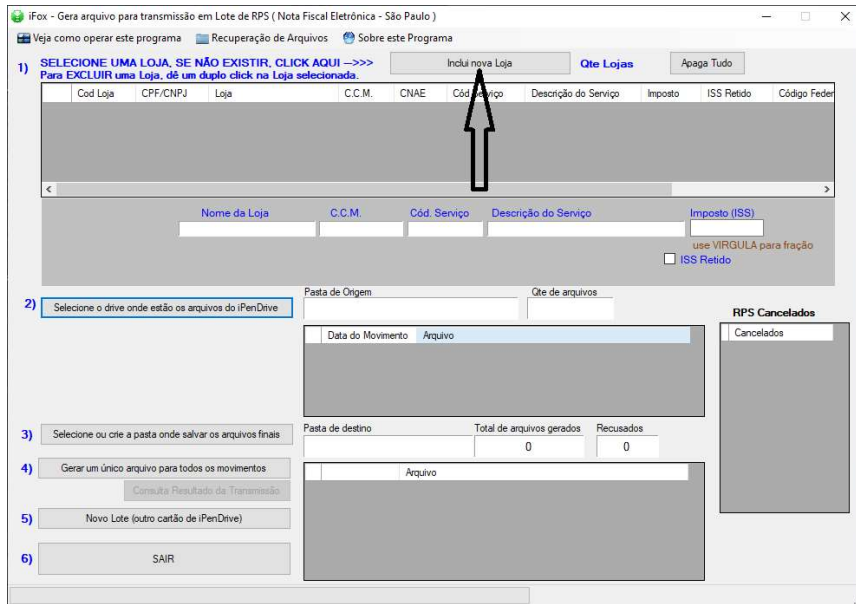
iFox - Gera arquivo para transmissão em Lote de RPS ( Nota Fiscal Eletrônica - São Paulo )

Veja como operar este programa  Recuperação de Arquivos  Sobre este Programa

1) SELECIONE UMA LOJA, SE NÃO EXISTIR, CLICK AQUI --->>>
Para EXCLUIR uma Loja, dê um duplo click na Loja selecionada.

Inclui nova Loja

Qte Lojas

Apaga Tudo

| Cod Loja | CPF/CNPJ | Loja | C.C.M. | CNAE | Cód Serviço | Descrição do Serviço | Imposto | ISS Retido | Código Feder |
|---|---|---|---|---|---|---|---|---|---|

Nome da Loja  C.C.M.  Cód. Serviço  Descrição do Serviço  Imposto (ISS)

use VIRGULA para fração

ISS Retido

2) Selecione o drive onde estão os arquivos do iPenDrive

Pasta de Origem

Qte de arquivos

| Data do Movimento | Arquivo |
|---|---|

RPS Cancelados

Cancelados

3) Selecione ou crie a pasta onde salvar os arquivos finais

Pasta de destino

Total de arquivos gerados
0

Recusados
0

4) Gerar um único arquivo para todos os movimentos

Consulta Resultado da Transmissão

| Arquivo |
|---|

5) Novo Lote (outro cartão de iPenDrive)

6) SAIR